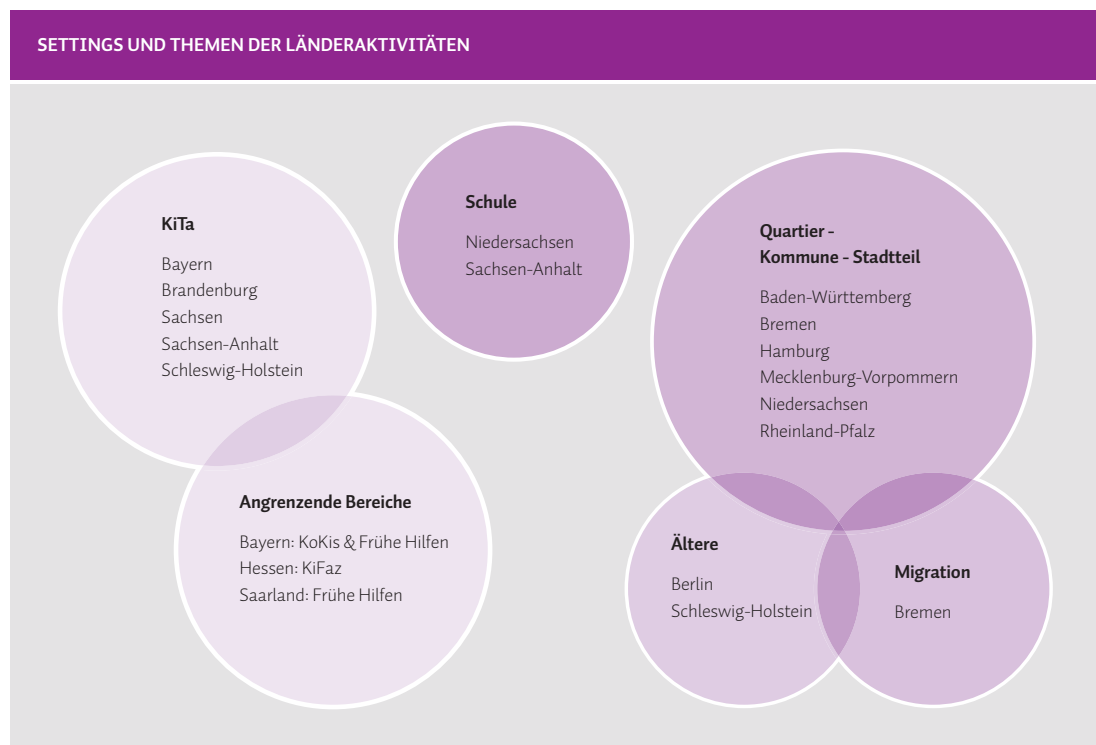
SETTINGS UND THEMEN DER LÄNDERAKTIVITÄTEN

KiTa

Bayern
Brandenburg
Sachsen
Sachsen-Anhalt
Schleswig-Holstein

Schule

Niedersachsen
Sachsen-Anhalt

Quartier - Kommune - Stadtteil

Baden-Württemberg
Bremen
Hamburg
Mecklenburg-Vorpommern
Niedersachsen
Rheinland-Pfalz

Angrenzende Bereiche

Bayern: KoKis & Frühe Hilfen
Hessen: KiFaz
Saarland: Frühe Hilfen

Ältere

Berlin
Schleswig-Holstein

Migration

Bremen